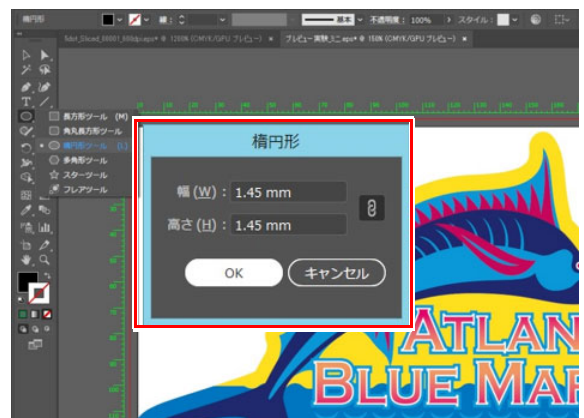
楕円形

線：

基本

不透明度：100%

スタイル：

fdot_Slicad_00001_500dpi.eps* @ 1200% (CMYK/GPU プレビュー)

プレビュー実験_1ご.eps* @ 150% (CMYK/GPU プレビュー)

長方形ツール (M)

角丸長方形ツール

楕円形ツール (L)

多角形ツール

スターツール

フレアツール

楕円形

幅 (W)：1.45 mm

高さ (H)：1.45 mm

OK

キャンセル

ATLAN

BLUE MAR